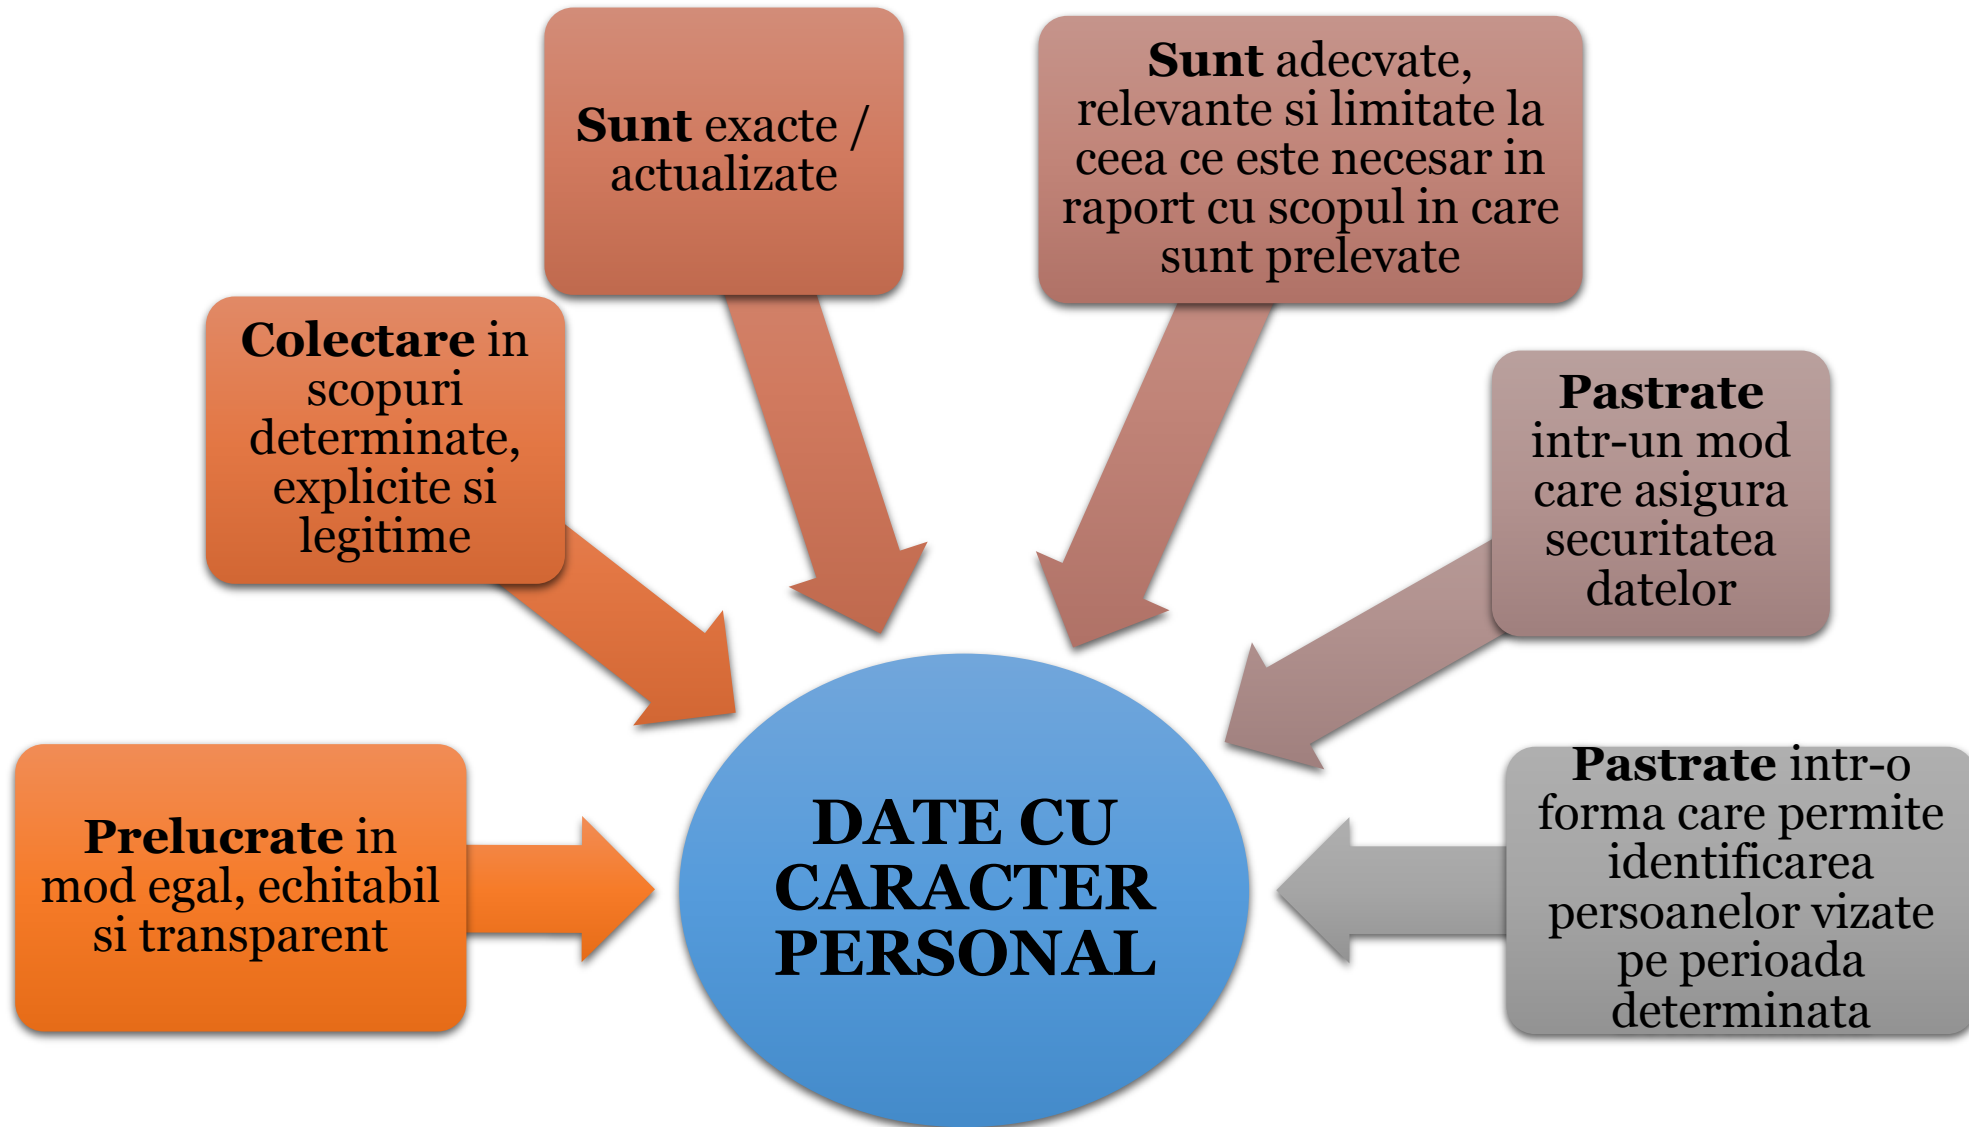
Sunt exacte / actualizate

Sunt adecvate, relevante si limitate la ceea ce este necesar in raport cu scopul in care sunt prelevate

Colectare in scopuri determinate, explicite si legitime

Pastrate intr-un mod care asigura securitatea datelor

Prelucrate in mod egal, echitabil si transparent

DATE CU CARACTER PERSONAL

Pastrate intr-o forma care permite identificarea persoanelor vizate pe perioada determinata